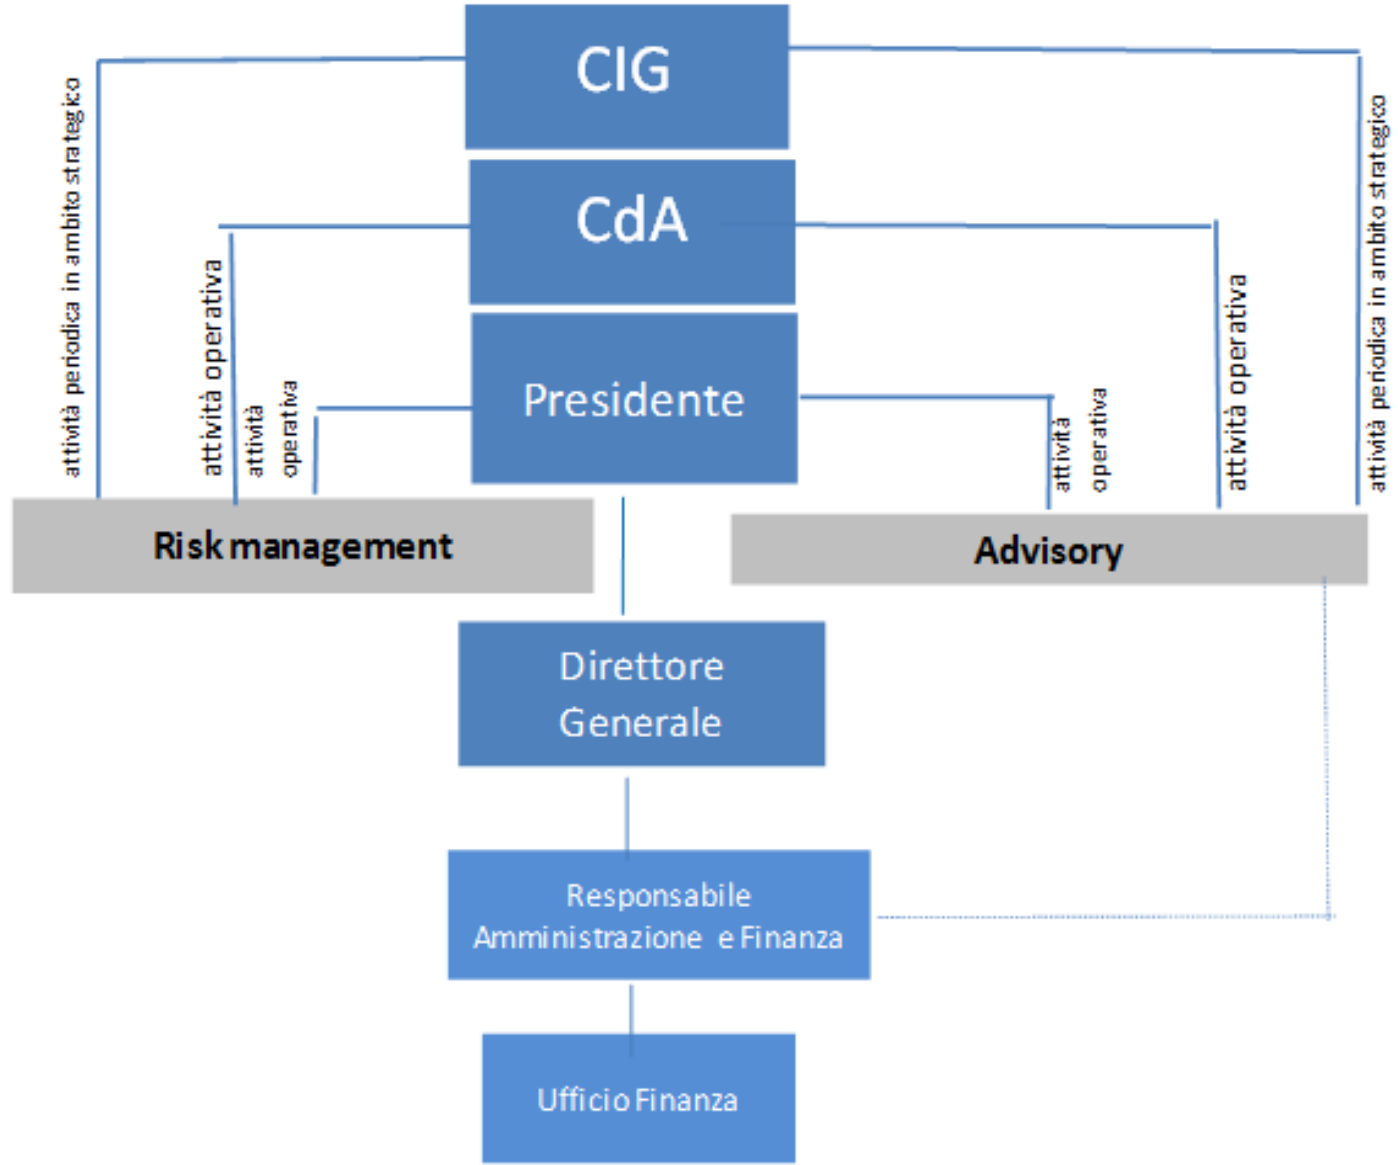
CIG

CdA

Presidente

attività periodica in ambito strategico

attività operativa

attività operativa

Risk management

attività operativa

attività operativa

attività periodica in ambito strategico

Advisory

Direttore Generale

Responsabile Amministrazione e Finanza

Ufficio Finanza